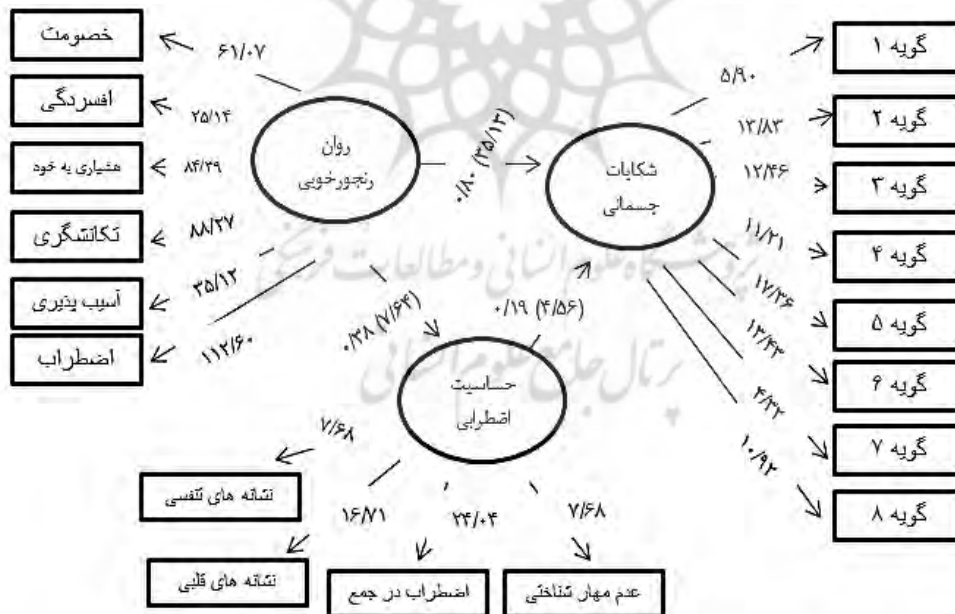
خصومت
افسردگی
هشیاری به خود
تکانشگری
آسیب پذیری
اضطراب

۶۱/۰۷
۲۵/۱۴
۸۴/۳۹
۸۸/۲۷
۳۵/۱۲
۱۱۲/۶۰

روان رنجورخویی

۰/۸۰ (۳۵/۱۳)

شکایات جسمانی

۰/۳۸ (۷/۶۴)
۰/۱۹ (۴/۵۶)

حساسیت اضطرابی

۵/۹۰
۱۳/۸۳
۱۲/۴۶
۱۱/۲۱
۱۷/۲۶
۱۳/۴۳
۴/۳۲
۱۰/۹۲

گویه ۱
گویه ۲
گویه ۳
گویه ۴
گویه ۵
گویه ۶
گویه ۷
گویه ۸

۷/۶۸
۱۶/۷۱
۲۴/۰۴
۷/۶۸

نشانه های تنفسی
نشانه های قلبی
اضطراب در جمع
عدم مهار شناختی